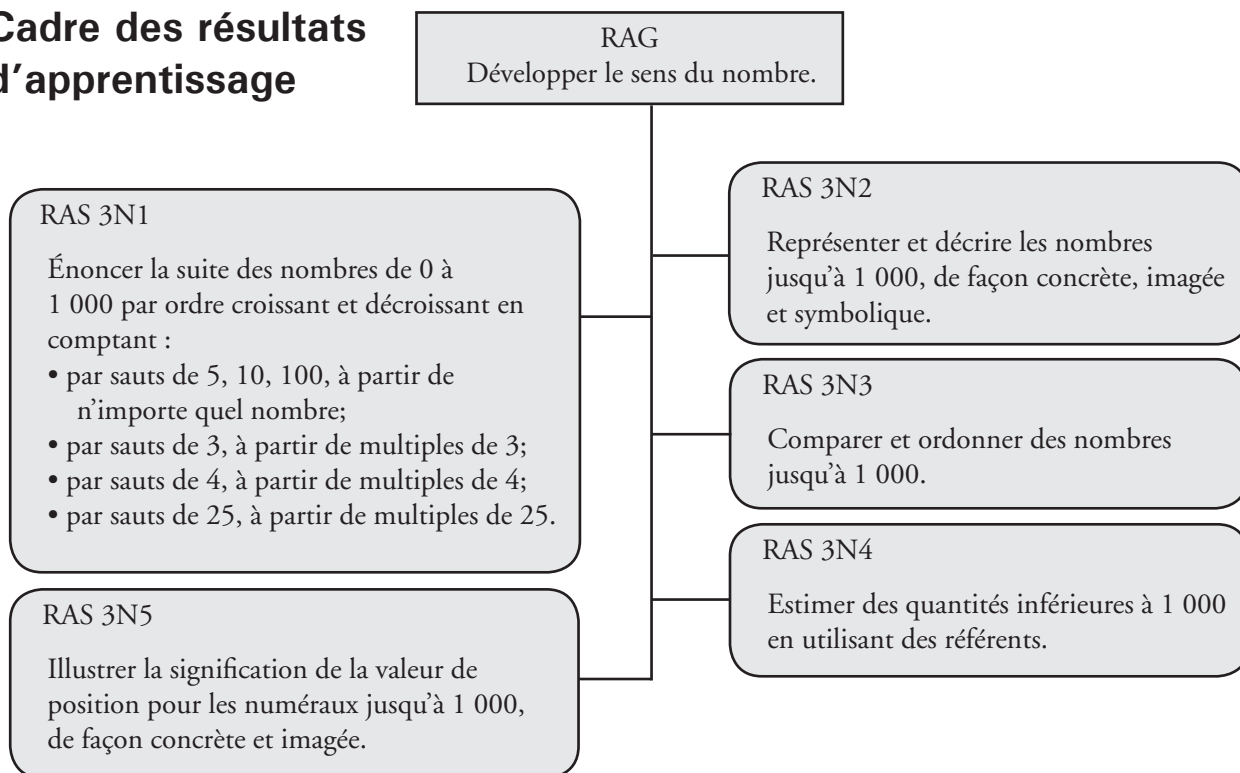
Cadre des résultats d'apprentissage

RAG
Développer le sens du nombre.

RAS 3N1

Énoncer la suite des nombres de 0 à 1 000 par ordre croissant et décroissant en comptant :
• par sauts de 5, 10, 100, à partir de n'importe quel nombre;
• par sauts de 3, à partir de multiples de 3;
• par sauts de 4, à partir de multiples de 4;
• par sauts de 25, à partir de multiples de 25.

RAS 3N5

Illustrer la signification de la valeur de position pour les numéraux jusqu'à 1 000, de façon concrète et imagée.

RAS 3N2

Représenter et décrire les nombres jusqu'à 1 000, de façon concrète, imagée et symbolique.

RAS 3N3

Comparer et ordonner des nombres jusqu'à 1 000.

RAS 3N4

Estimer des quantités inférieures à 1 000 en utilisant des référents.